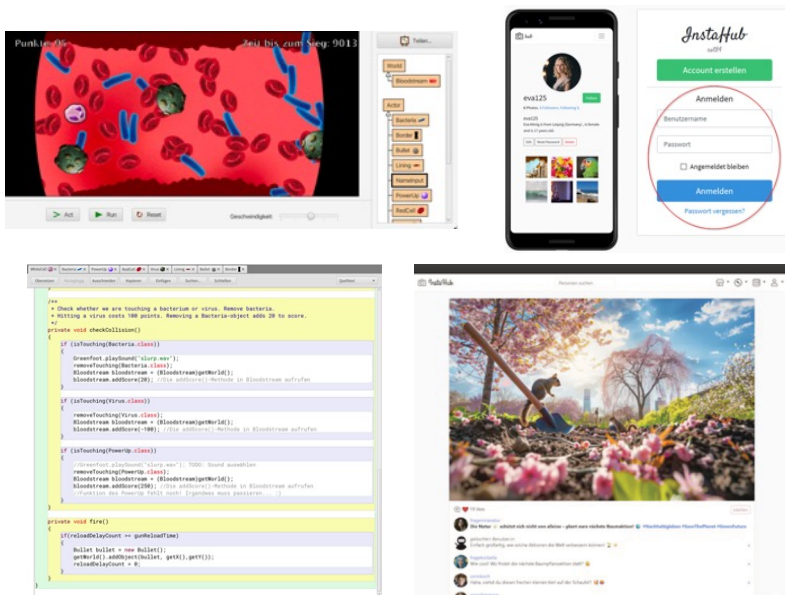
Punkte: 95 Zeit bis zum Sieg: 9013

Teilen...

World

Bloodstream

Actor

Bacteria

Border

Bullet

Lining

NameInput

PowerUp

RedCell

Act Run Reset Geschwindigkeit:

InstaHub

eva125

Folgen

InstaHub

Account erstellen

Anmelden

Benutzername

Passwort

Angemeldet bleiben

Anmelden

Passwort vergessen?

/**
 * Check whether we are touching a bacterium or virus. Remove bacteria.
 * Hitting a virus costs 100 points. Removing a Bacteria-object adds 20 to score.
 */
private void checkCollision()
{
    if (isTouching(Bacteria.class))
    {
        Greenfoot.playSound("slurp.wav");
        removeTouching(Bacteria.class);
        Bloodstream bloodstream = (Bloodstream)getWorld();
        bloodstream.addScore(20); //Die addScore()-Methode in Bloodstream aufrufen
    }

    if (isTouching(Virus.class))
    {
        removeTouching(Virus.class);
        Bloodstream bloodstream = (Bloodstream)getWorld();
        bloodstream.addScore(-100); //Die addScore()-Methode in Bloodstream aufrufen
    }

    if (isTouching(PowerUp.class))
    {
        //Greenfoot.playSound("slurp.wav"); TODO: Sound auswählen
        removeTouching(PowerUp.class);
        Bloodstream bloodstream = (Bloodstream)getWorld();
        bloodstream.addScore(250); //Die addScore()-Methode in Bloodstream aufrufen
        //Funktion des PowerUp fehlt noch! Irgendwas muss passieren... :)
    }
}

private void fire()
{
    if(reloadDelayCount >= gunReloadTime)
    {
        Bullet bullet = new Bullet();
        getWorld().addObject(bullet, getX(),getY());
        reloadDelayCount = 0;
    }
}

InstaHub